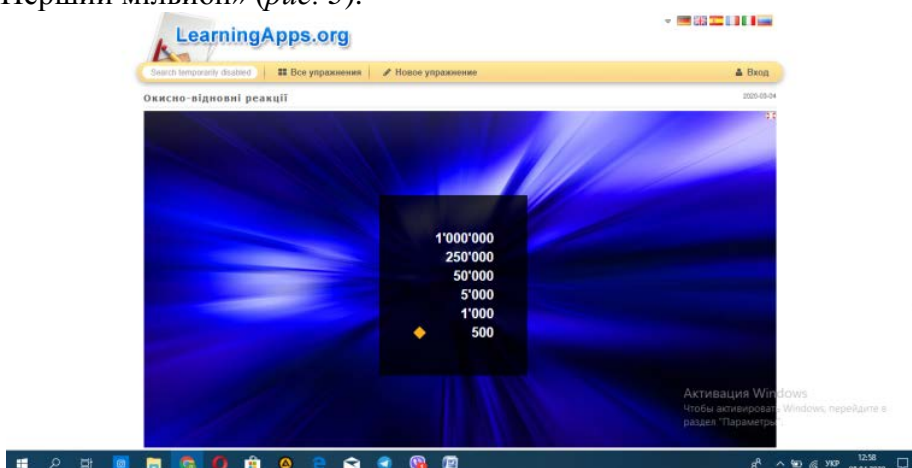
Перший мільйон» (рис. 5).

LearningApps.org

Search temporarily disabled | Все упражнения | Новое упражнение | Вход

Окисно-відновні реакції

2020-03-04

1'000'000
250'000
50'000
5'000
1'000
500

Активация Windows
Чтобы активировать Windows, перейдите в раздел "Параметры".

УКР 12:58